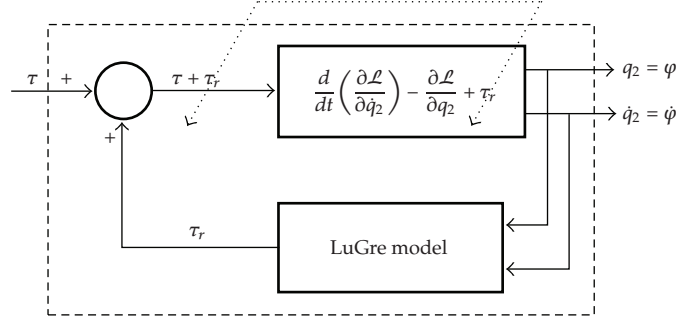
$\tau$ +

+

$\tau + \tau_r$

$\frac{d}{dt}\left(\frac{\partial \mathcal{L}}{\partial \dot{q}_2}\right) - \frac{\partial \mathcal{L}}{\partial q_2} + \tau_r$

$q_2 = \varphi$

$\dot{q}_2 = \dot{\varphi}$

$\tau_r$

LuGre model